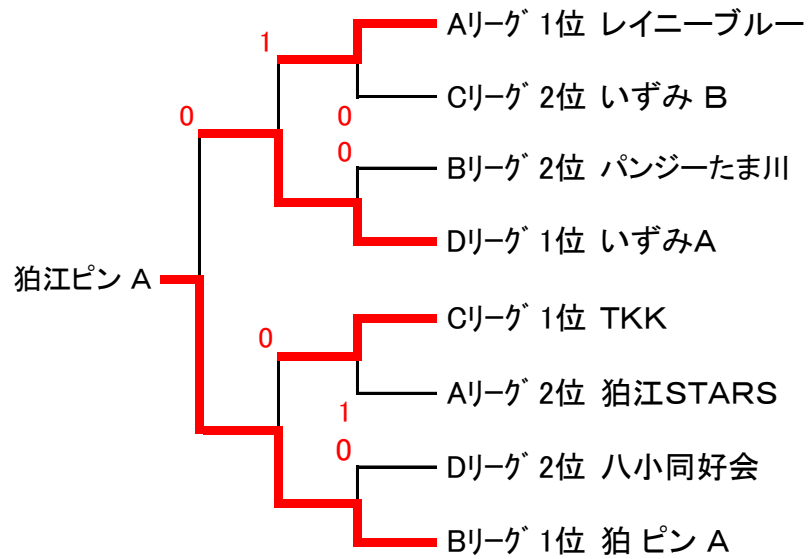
Aリーグ 1位 レイニーブルー
1
Cリーグ 2位 いずみ B
0
0
Bリーグ 2位 パンジーたま川
0
Dリーグ 1位 いずみA
狛江ピン A
Cリーグ 1位 TKK
0
Aリーグ 2位 狛江STARS
1
0
Dリーグ 2位 八小同好会
Bリーグ 1位 狛 ピン A